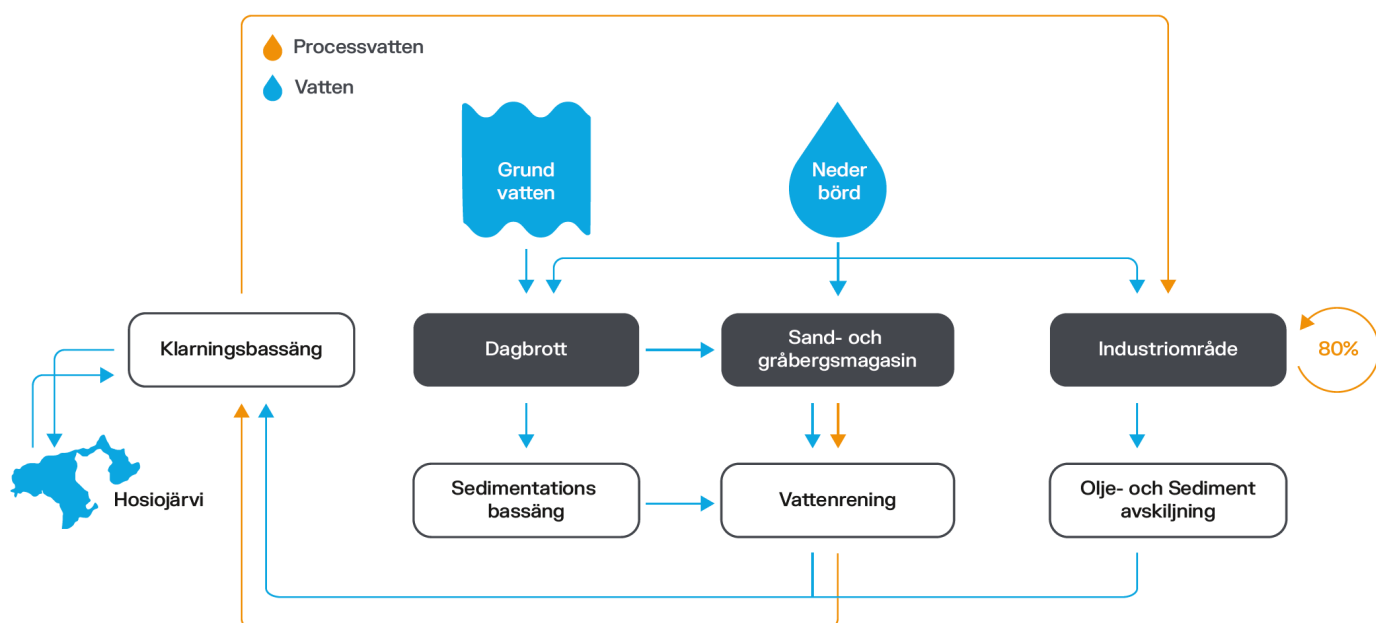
Processvatten

Vatten

Grund vatten

Neder börd

Klarningsbassäng

Dagbrott

Sand- och gråbergsmagasin

Industriområde

80%

Hosiojärvi

Sedimentations bassäng

Vattenrening

Olje- och Sediment avskiljning